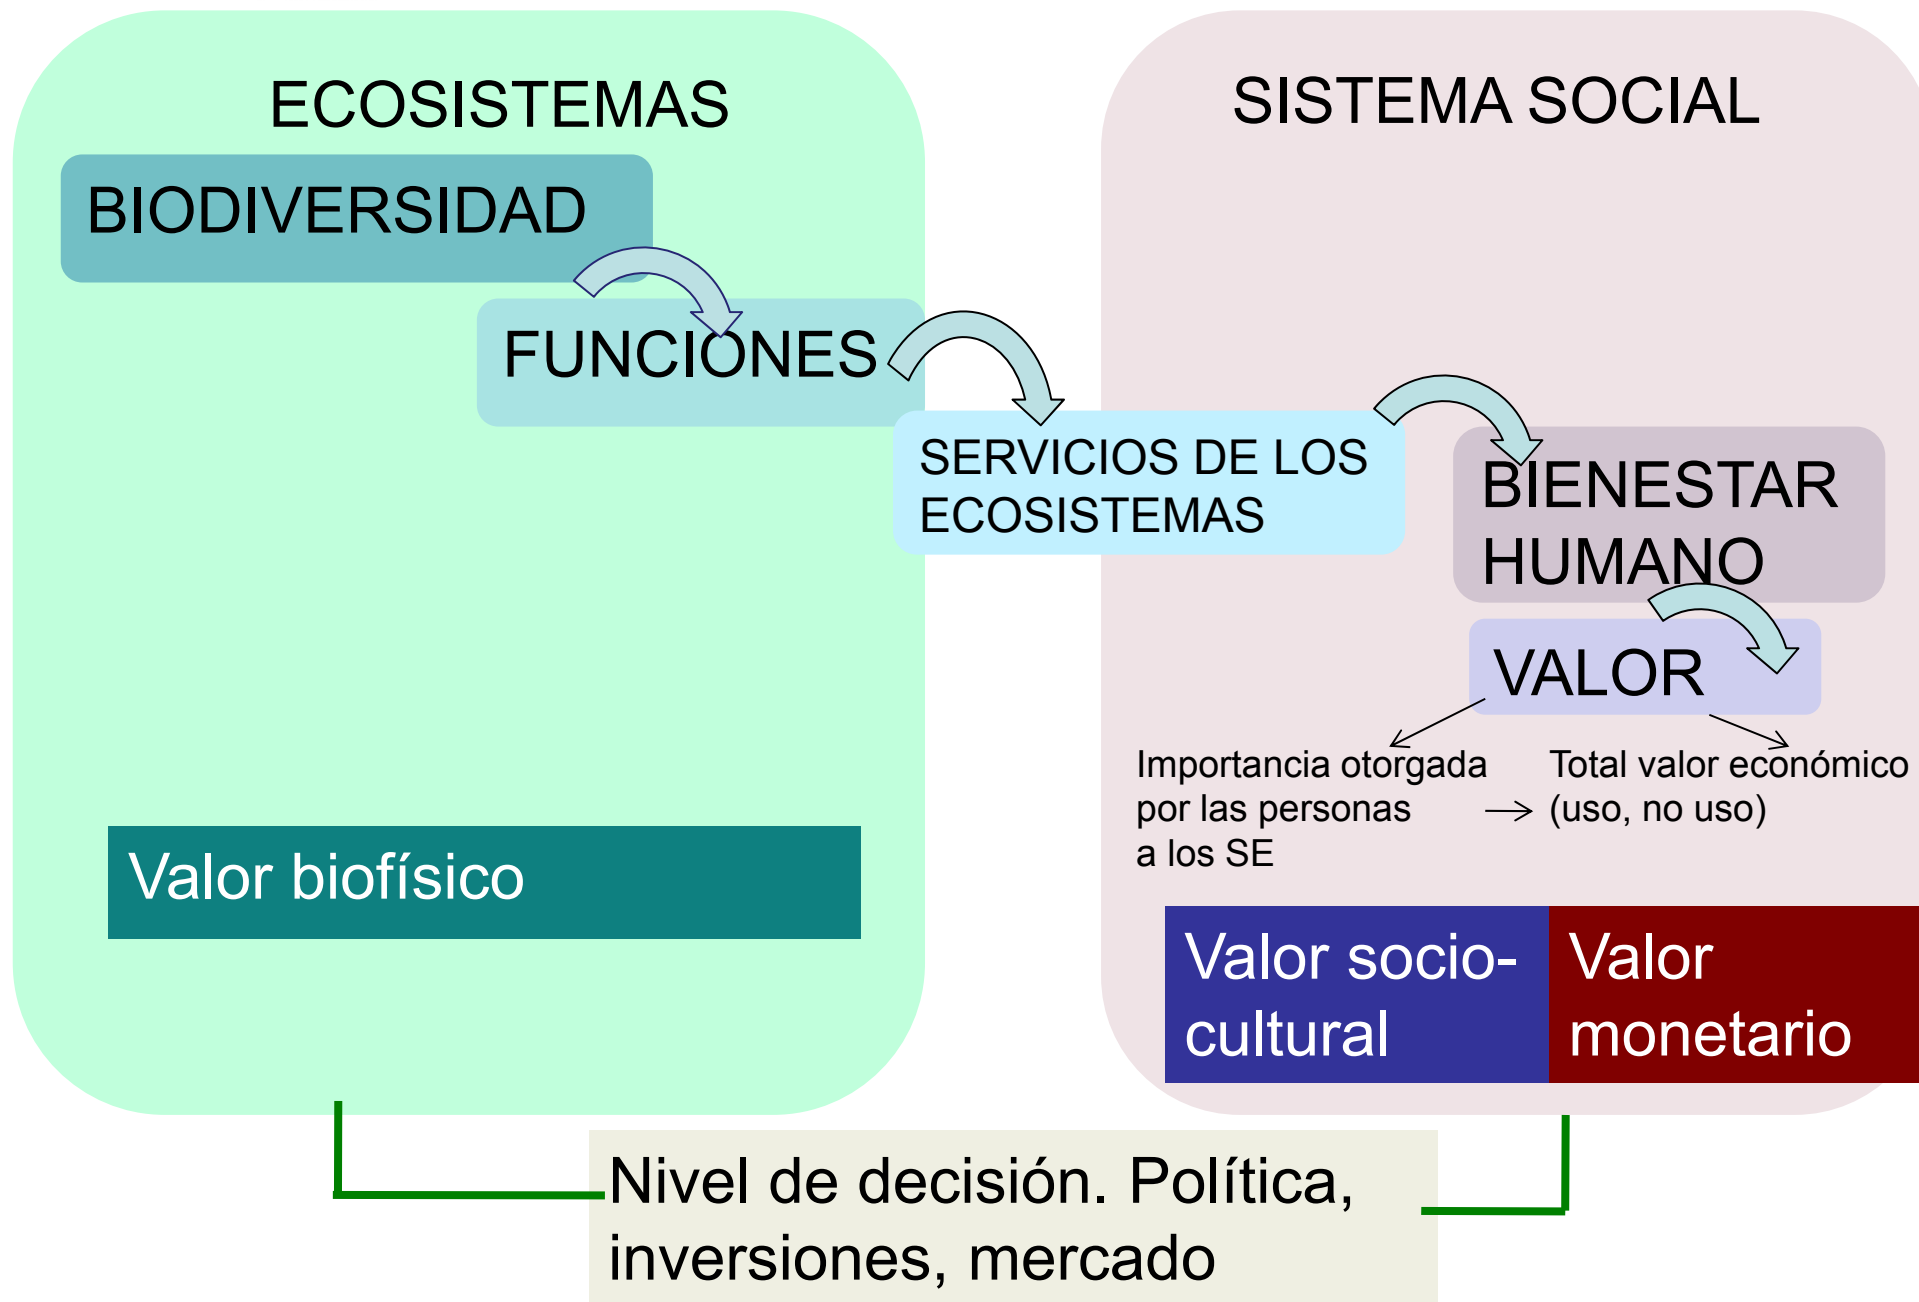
ECOSISTEMAS

BIODIVERSIDAD

FUNCIONES

SERVICIOS DE LOS ECOSISTEMAS

SISTEMA SOCIAL

BIENESTAR HUMANO

VALOR

Importancia otorgada por las personas a los SE

Total valor económico (uso, no uso)

Valor biofísico

Valor socio-cultural

Valor monetario

Nivel de decisión. Política, inversiones, mercado